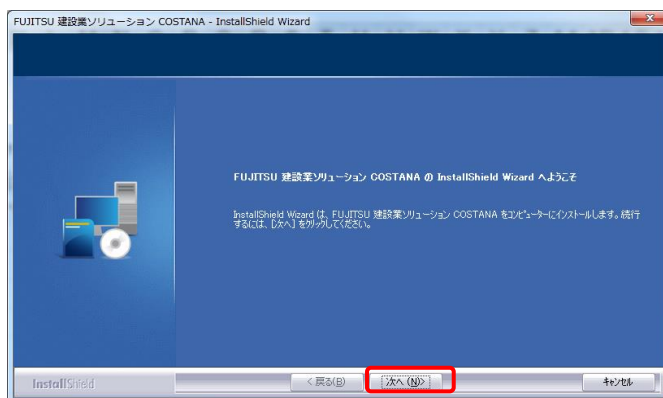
FUJITSU 建設業ソリューション COSTANA - InstallShield Wizard

FUJITSU 建設業ソリューション COSTANA の InstallShield Wizard へようこそ

InstallShield Wizard は、FUJITSU 建設業ソリューション COSTANA をコンピューターにインストールします。続行するには、[次へ] をクリックしてください。

InstallShield

< 戻る(B)

次へ (N)>

キャンセル